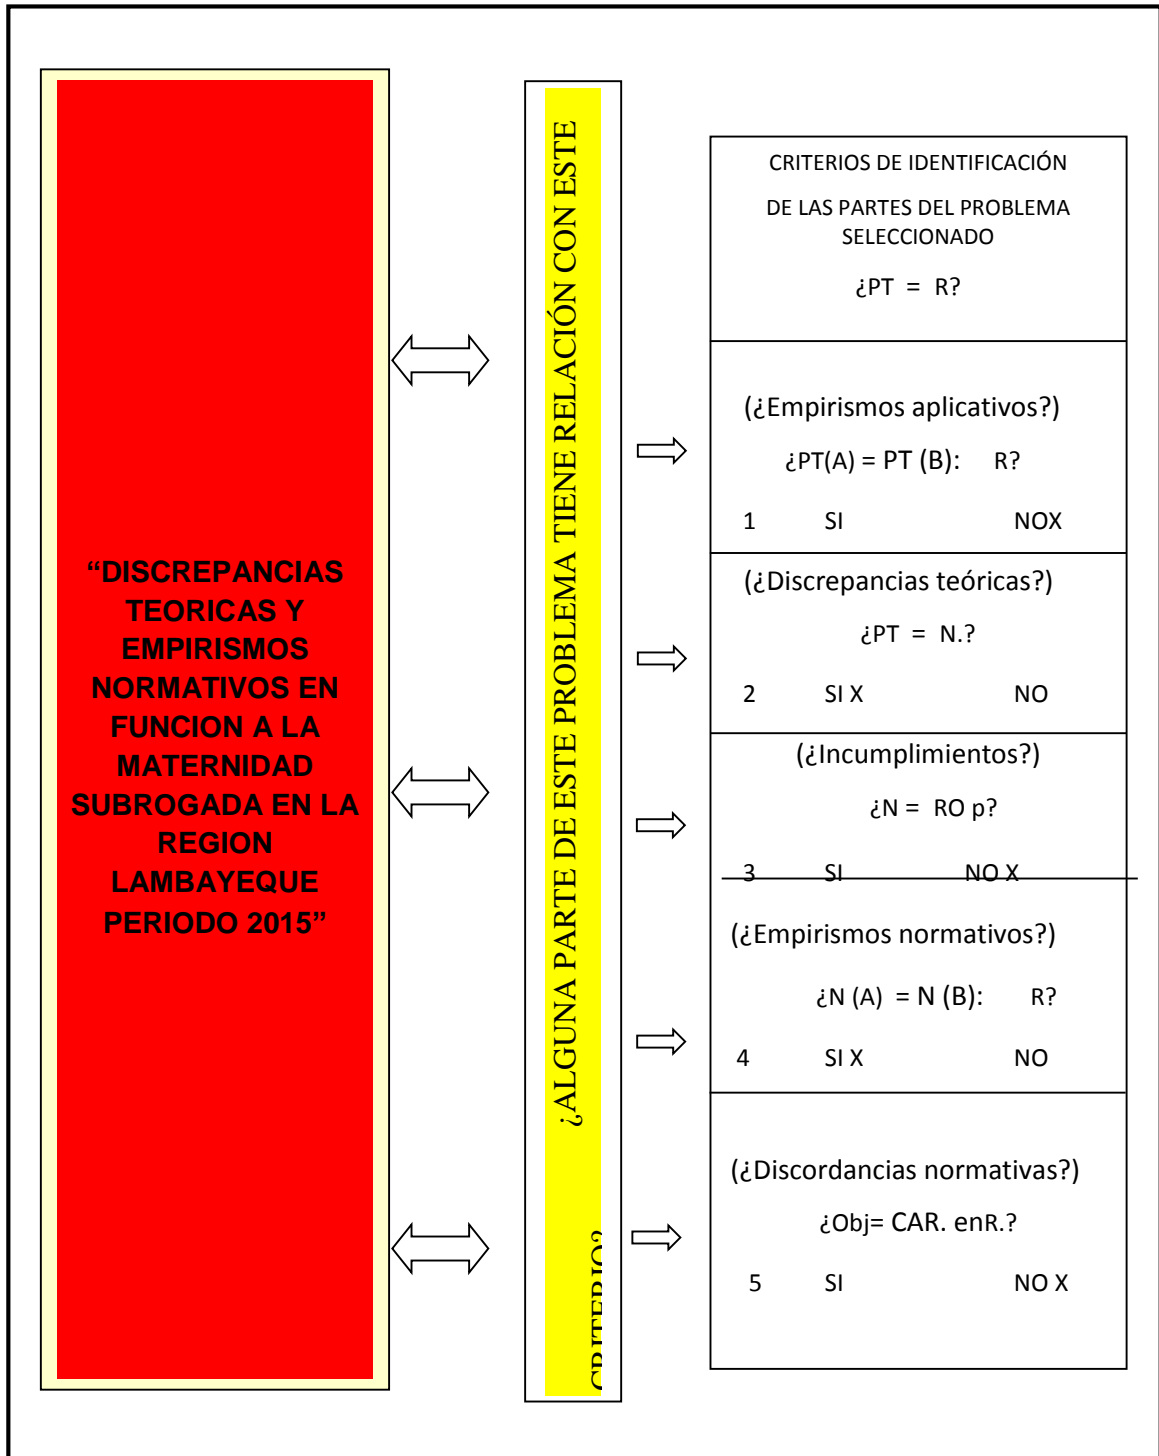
"DISCREPANCIAS TEORICAS Y EMPIRISMOS NORMATIVOS EN FUNCION A LA MATERNIDAD SUBROGADA EN LA REGION LAMBAYEQUE PERIODO 2015"

¿ALGUNA PARTE DE ESTE PROBLEMA TIENE RELACIÓN CON ESTE CRITERIO?

CRITERIOS DE IDENTIFICACIÓN

DE LAS PARTES DEL PROBLEMA SELECCIONADO

¿PT = R?

(¿Empirismos aplicativos?)

¿PT(A) = PT (B): R?

1 SI NOX

(¿Discrepancias teóricas?)

¿PT = N.?

2 SI X NO

(¿Incumplimientos?)

¿N = RO p?

3 SI NO X

(¿Empirismos normativos?)

¿N (A) = N (B): R?

4 SI X NO

(¿Discordancias normativas?)

¿Obj= CAR. enR.?

5 SI NO X